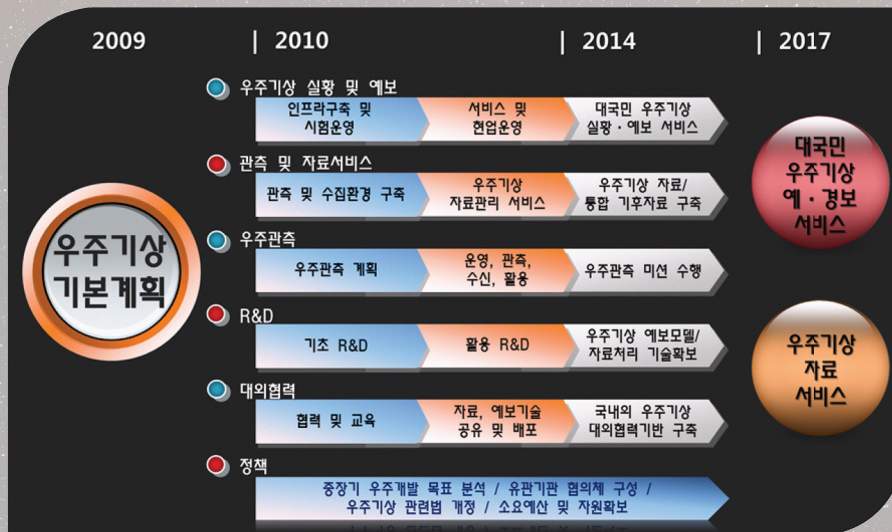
2009 | 2010 | 2014 | 2017

우주기상 기본계획

우주기상 실황 및 예보

인프라구축 및 시험운영

서비스 및 현업운영

대국민 우주기상 실황 · 예보 서비스

관측 및 자료서비스

관측 및 수집환경 구축

우주기상 자료관리 서비스

우주기상 자료/ 통합 기후자료 구축

우주관측

우주관측 계획

운영, 관측, 수신, 활용

우주관측 미션 수행

R&D

기초 R&D

활용 R&D

우주기상 예보모델/ 자료처리 기술확보

대외협력

협력 및 교육

자료, 예보기술 공유 및 배포

국내외 우주기상 대외협력기반 구축

정책

중장기 우주개발 목표 분석 / 유관기관 협의체 구성 / 우주기상 관련법 개정 / 소요예산 및 자원확보

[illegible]

대국민 우주기상 예 · 경보 서비스

우주기상 자료 서비스